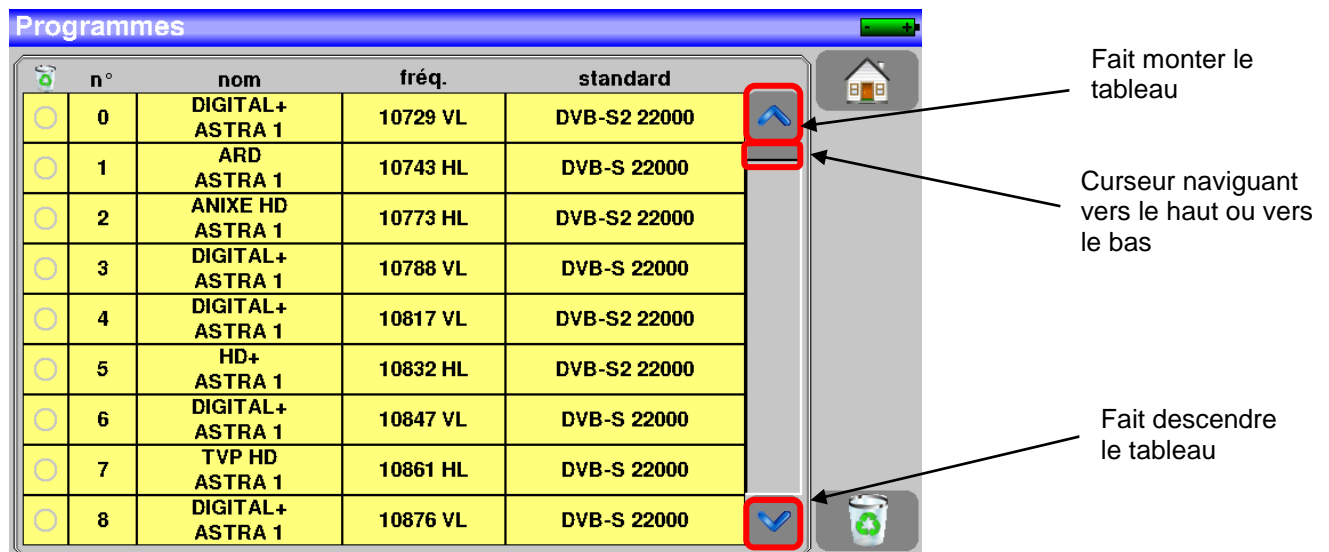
Programmes

| | n° | nom | fréq. | standard |
|---|---|---|---|---|
| | 0 | DIGITAL+ ASTRA 1 | 10729 VL | DVB-S2 22000 |
| | 1 | ARD ASTRA 1 | 10743 HL | DVB-S 22000 |
| | 2 | ANIXE HD ASTRA 1 | 10773 HL | DVB-S2 22000 |
| | 3 | DIGITAL+ ASTRA 1 | 10788 VL | DVB-S 22000 |
| | 4 | DIGITAL+ ASTRA 1 | 10817 VL | DVB-S2 22000 |
| | 5 | HD+ ASTRA 1 | 10832 HL | DVB-S2 22000 |
| | 6 | DIGITAL+ ASTRA 1 | 10847 VL | DVB-S 22000 |
| | 7 | TVP HD ASTRA 1 | 10861 HL | DVB-S 22000 |
| | 8 | DIGITAL+ ASTRA 1 | 10876 VL | DVB-S 22000 |

Fait monter le tableau

Curseur naviguant vers le haut ou vers le bas

Fait descendre le tableau